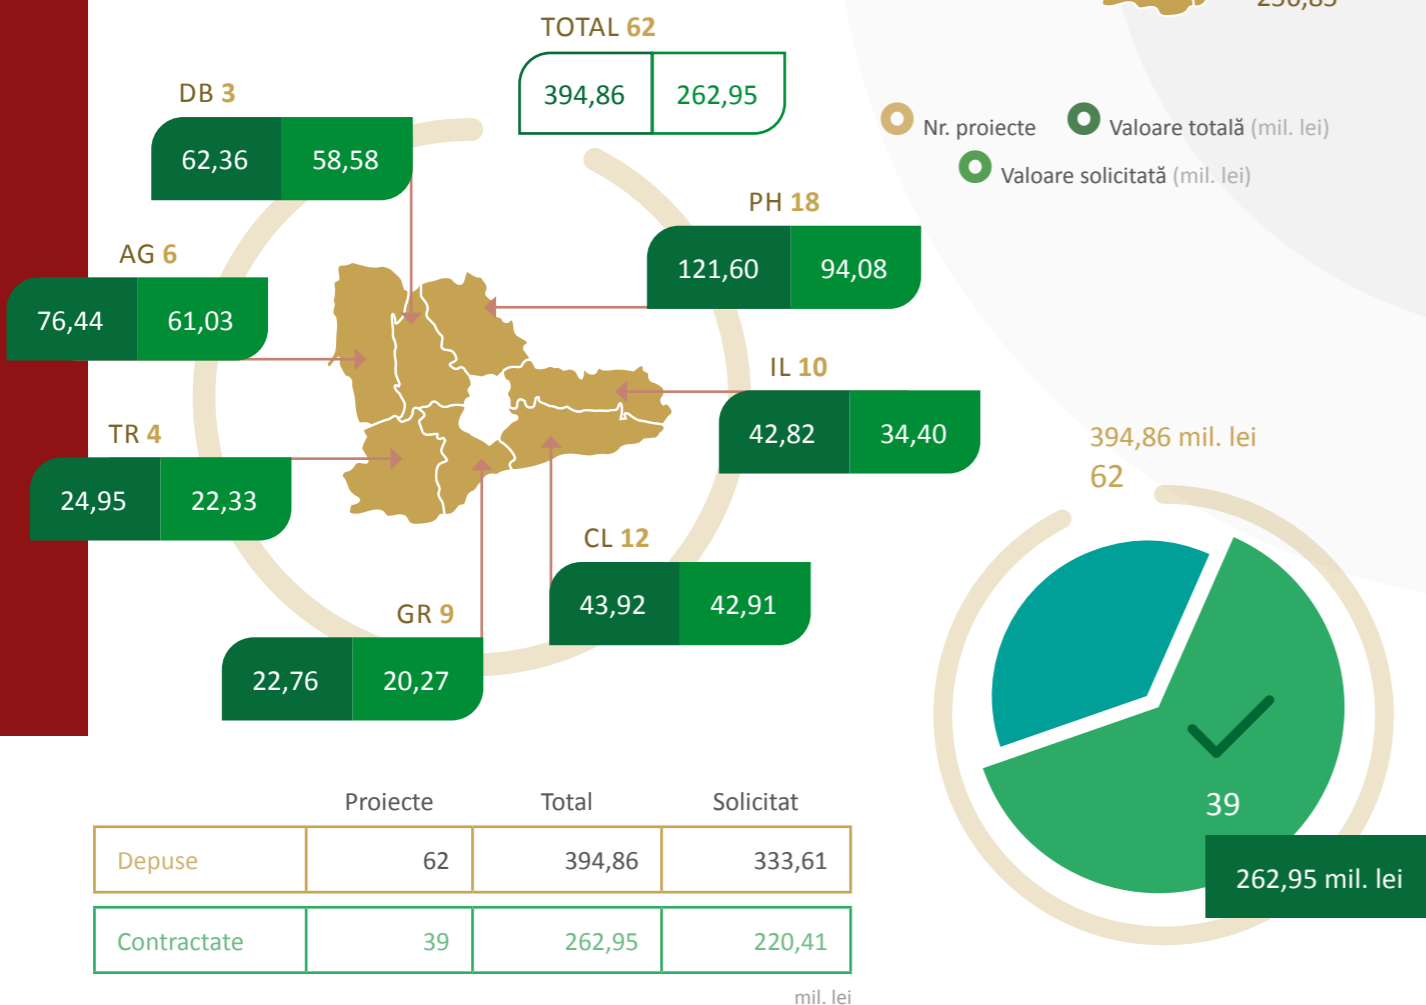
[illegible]

TOTAL 62

394,86 | 262,95

Nr. proiecte
Valoare totală (mil. lei)
Valoare solicitată (mil. lei)

DB 3

62,36 | 58,58

AG 6

76,44 | 61,03

PH 18

121,60 | 94,08

IL 10

42,82 | 34,40

TR 4

24,95 | 22,33

CL 12

43,92 | 42,91

GR 9

22,76 | 20,27

394,86 mil. lei
62

39

262,95 mil. lei

| | Proiecte | Total | Solicitat |
|---|---|---|---|
| Depuse | 62 | 394,86 | 333,61 |
| Contractate | 39 | 262,95 | 220,41 |

mil. lei